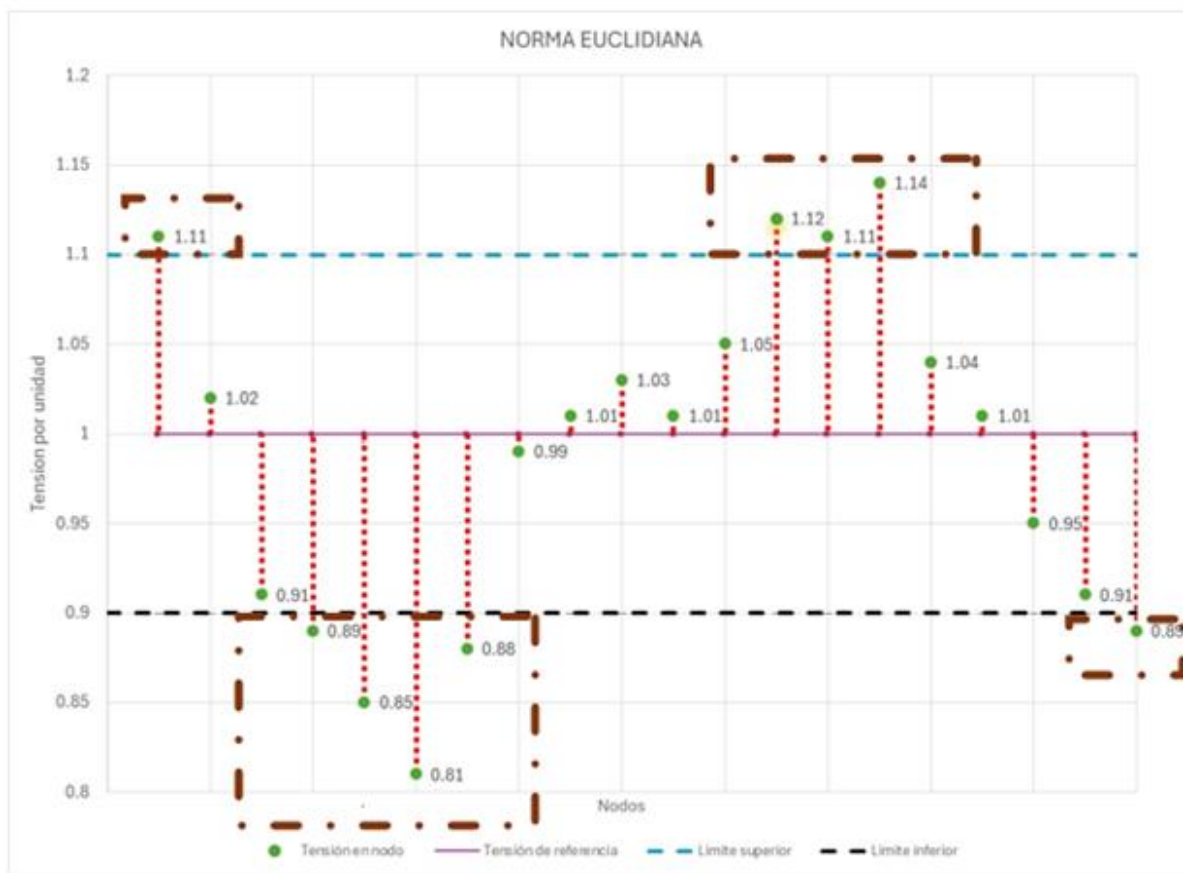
NORMA EUCLIDIANA

1.2
1.15
1.1
1.05
1
0.95
0.9
0.85
0.8

Tension por unidad

1.11
1.02
0.91
0.89
0.85
0.81
0.88
0.99
1.01
1.03
1.01
1.05
1.12
1.11
1.14
1.04
1.01
0.95
0.91
0.89

Nodos

Tensión en nodo
Tensión de referencia
Limite superior
Limite inferior